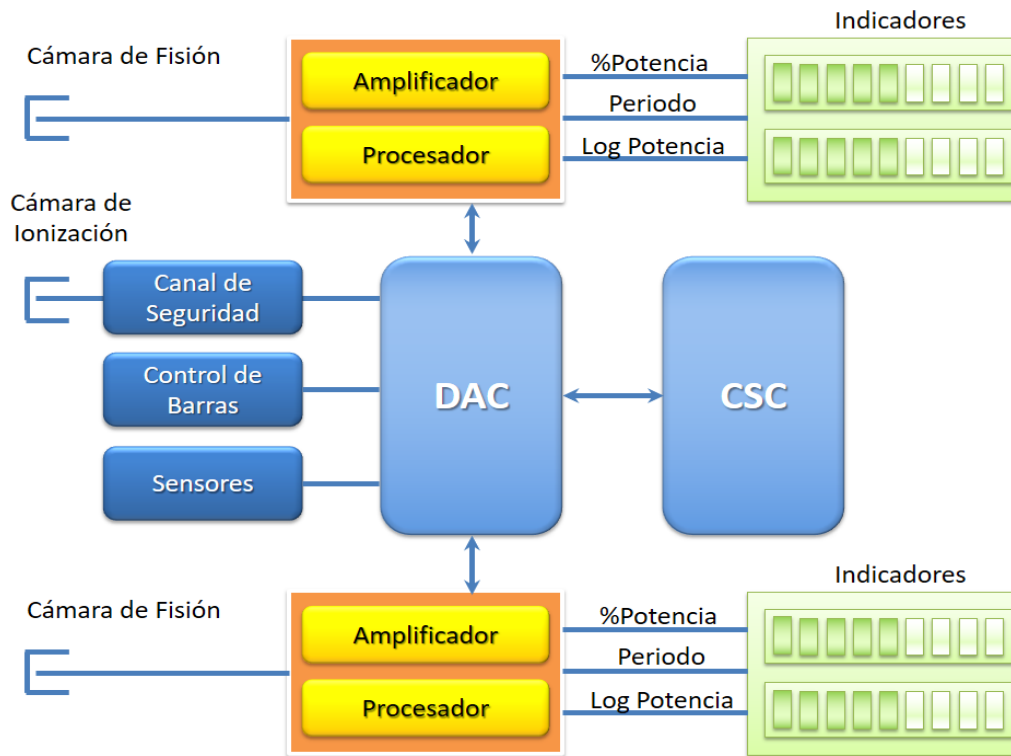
Indicadores

Cámara de Fisión

Amplificador

Procesador

%Potencia

Periodo

Log Potencia

Cámara de Ionización

Canal de Seguridad

Control de Barras

Sensores

DAC

CSC

Indicadores

Cámara de Fisión

Amplificador

Procesador

%Potencia

Periodo

Log Potencia